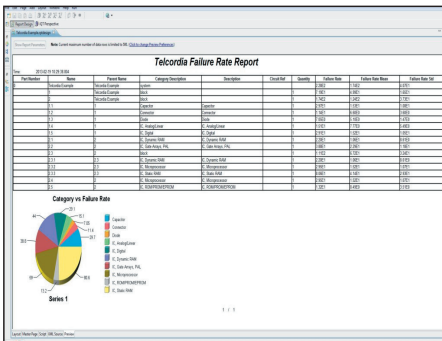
Telcordia Failure Rate Report

Time: 2013-02-19 15:29:16.664

| Part Number | Name | Parent Name | Category Description | Description | Circuit Ref | Quantity | Failure Rate | Failure Rate Mean | Failure Rate Std |
|---|---|---|---|---|---|---|---|---|---|
| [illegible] | Telcordia Example | Telcordia Example | system | | | | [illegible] | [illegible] | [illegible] |
| 1 | | Telcordia Example | block | | | | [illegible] | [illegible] | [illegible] |
| 2 | | Telcordia Example | block | | | | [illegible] | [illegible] | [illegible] |
| 1.1 | | 1 | Capacitor | Capacitor | | | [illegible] | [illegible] | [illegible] |
| 1.2 | | 1 | Connector | Connector | | | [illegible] | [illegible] | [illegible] |
| 1.3 | | 1 | Diode | Diode | | | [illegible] | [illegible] | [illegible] |
| 1.4 | | 1 | IC, Analog/Linear | IC, Analog/Linear | | | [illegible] | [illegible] | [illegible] |
| 1.5 | | 1 | IC, Digital | IC, Digital | | | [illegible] | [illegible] | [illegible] |
| 1.6 | | 1 | IC, Dynamic RAM | IC, Dynamic RAM | | | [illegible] | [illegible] | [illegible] |
| 1.7 | | 1 | IC, Gate Arrays, PAL | IC, Gate Arrays, PAL | | | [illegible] | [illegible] | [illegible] |
| 2.1 | | 2 | block | | | | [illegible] | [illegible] | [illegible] |
| 2.1.1 | | 2.1 | IC, Dynamic RAM | IC, Dynamic RAM | | | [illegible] | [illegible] | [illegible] |
| 2.1.2 | | 2.1 | IC, Microprocessor | IC, Microprocessor | | | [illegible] | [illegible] | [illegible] |
| 2.1.3 | | 2.1 | IC, Static RAM | IC, Static RAM | | | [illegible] | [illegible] | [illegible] |
| 2.2 | | 2 | IC, Microprocessor | IC, Microprocessor | | | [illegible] | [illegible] | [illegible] |
| 2.3 | | 2 | IC, ROM/PROM/EPROM | IC, ROM/PROM/EPROM | | | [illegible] | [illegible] | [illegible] |

Category vs. Failure Rate

Series 1

Capacitor
Connector
Diode
IC, Analog/Linear
IC, Digital
IC, Dynamic RAM
IC, Gate Arrays, PAL
IC, Microprocessor
IC, ROM/PROM/EPROM
IC, Static RAM

1 / 1

Layout | Master Page | Script | XML Source | Preview